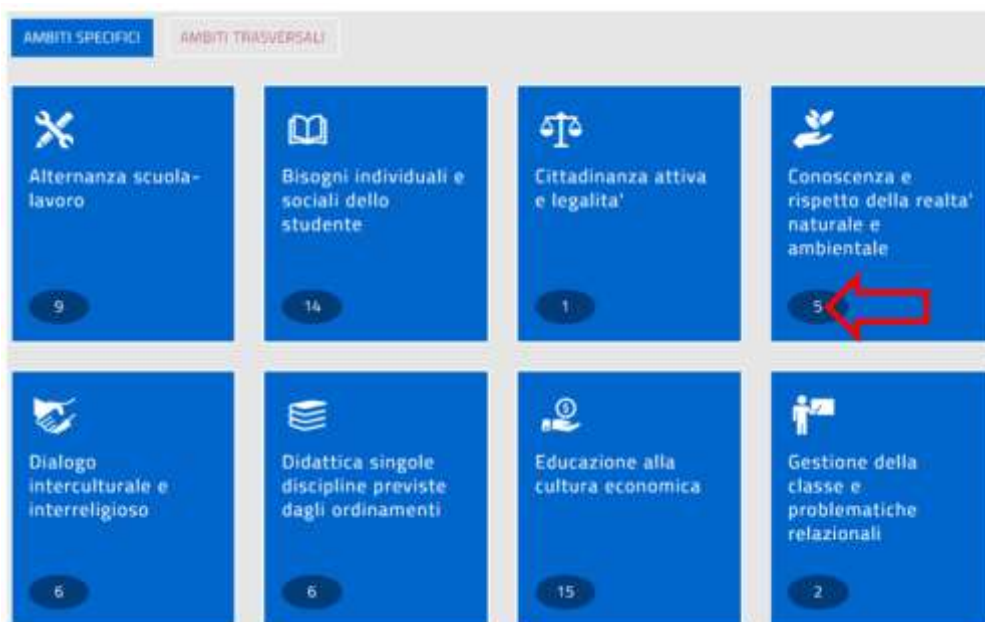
AMBITI SPECIFICI

AMBITI TRASVERSALI

Alternanza scuola-lavoro

9

Bisogni individuali e sociali dello studente

14

Cittadinanza attiva e legalita'

1

Conoscenza e rispetto della realta' naturale e ambientale

5

Dialogo interculturale e interreligioso

6

Didattica singole discipline previste dagli ordinamenti

6

Educazione alla cultura economica

15

Gestione della classe e problematiche relazionali

2